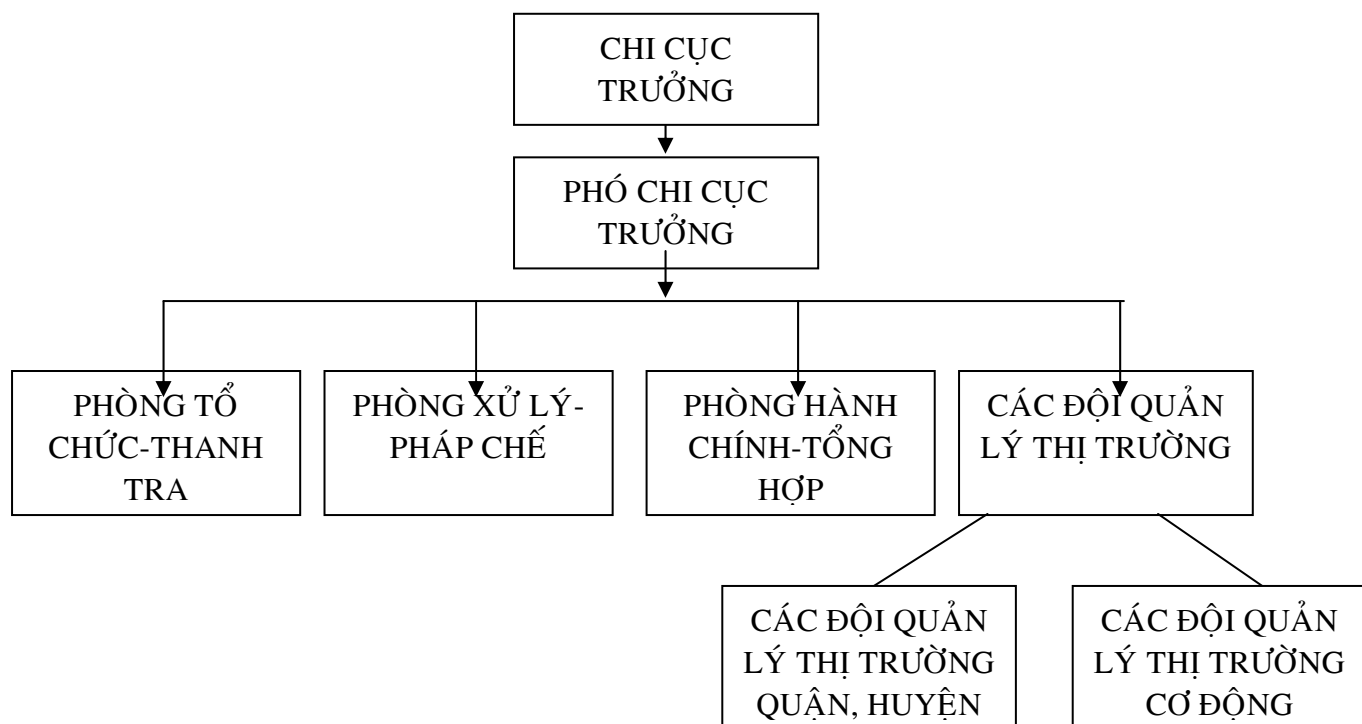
CHI CỤC TRƯỞNG

PHÓ CHI CỤC TRƯỞNG

PHÒNG TỔ CHỨC-THANH TRA

PHÒNG XỬ LÝ-PHÁP CHẾ

PHÒNG HÀNH CHÍNH-TỔNG HỢP

CÁC ĐỘI QUẢN LÝ THỊ TRƯỜNG

CÁC ĐỘI QUẢN LÝ THỊ TRƯỜNG QUẬN, HUYỆN

CÁC ĐỘI QUẢN LÝ THỊ TRƯỜNG CƠ ĐỘNG